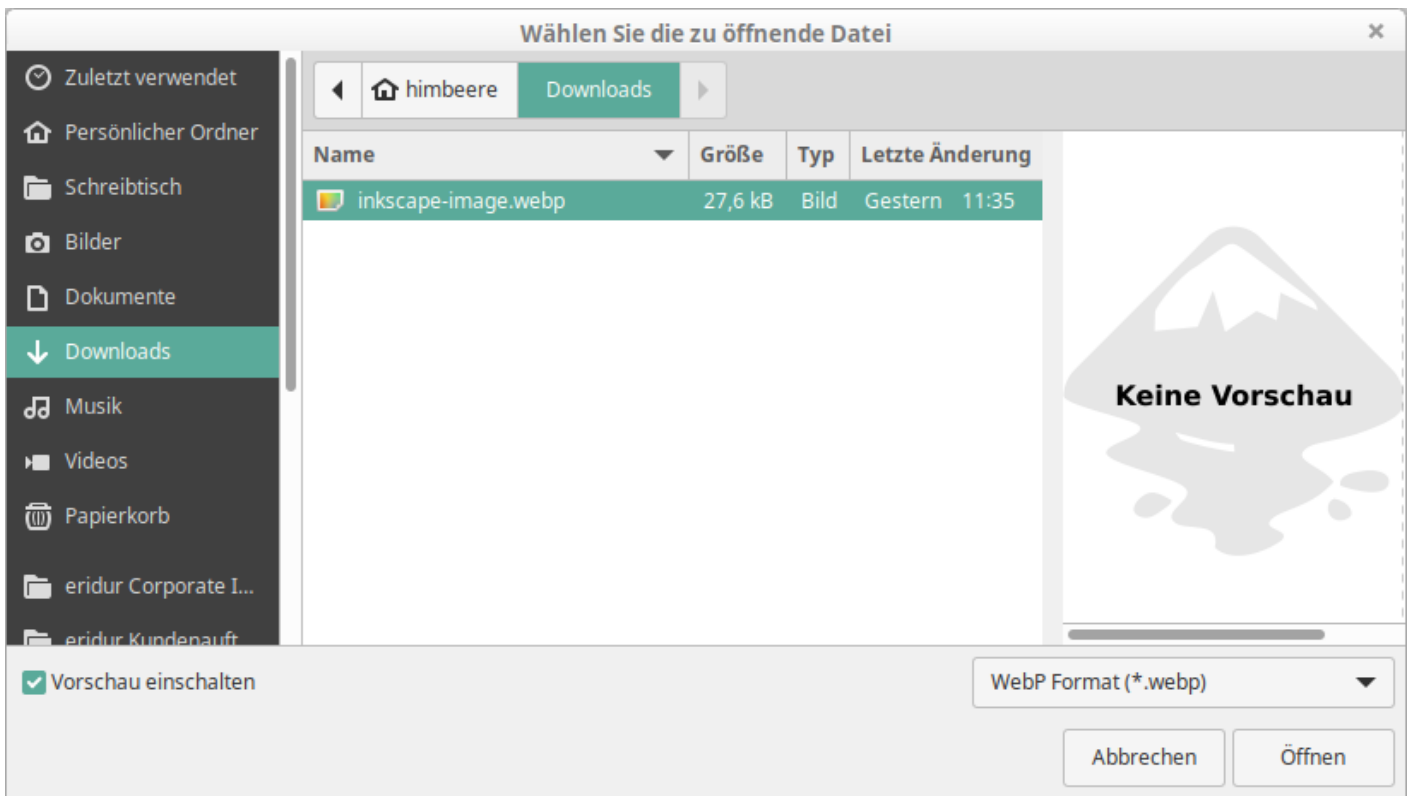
Wählen Sie die zu öffnende Datei

Zuletzt verwendet
Persönlicher Ordner
Schreibtisch
Bilder
Dokumente
Downloads
Musik
Videos
Papierkorb
eridur Corporate I...
eridur Kundenauft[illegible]

himbeere
Downloads

| Name | Größe | Typ | Letzte Änderung |
|---|---|---|---|
| inkscape-image.webp | 27,6 kB | Bild | Gestern 11:35 |

Keine Vorschau

Vorschau einschalten

WebP Format (*.webp)

Abbrechen
Öffnen